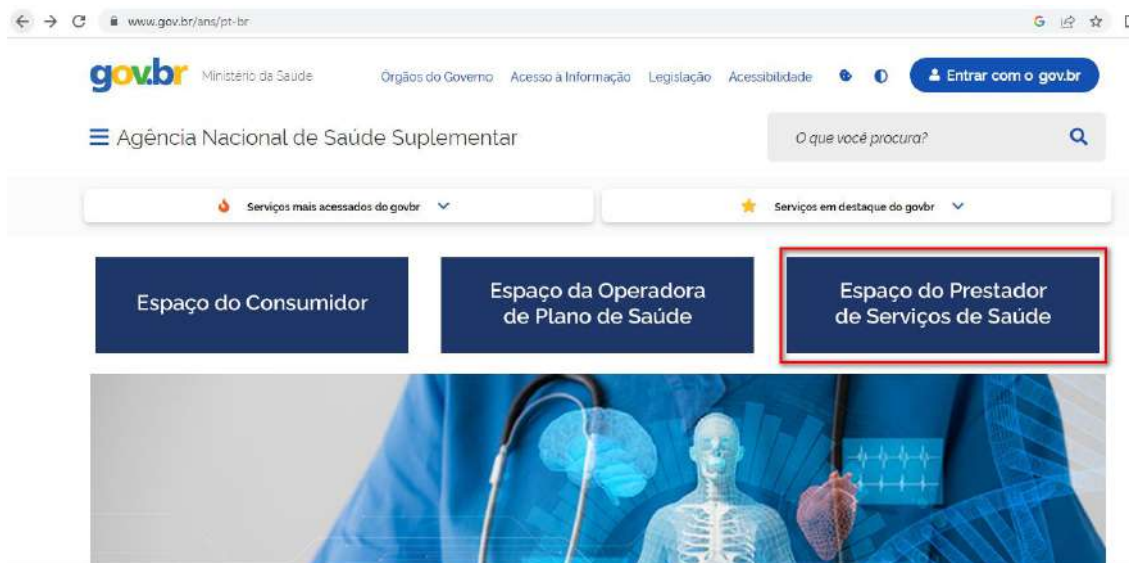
www.gov.br/ans/pt-br

gov.br Ministério da Saúde

Órgãos do Governo Acesso à Informação Legislação Acessibilidade

Entrar com o gov.br

Agência Nacional de Saúde Suplementar

O que você procura?

Serviços mais acessados do govbr

Serviços em destaque do govbr

Espaço do Consumidor

Espaço da Operadora de Plano de Saúde

Espaço do Prestador de Serviços de Saúde